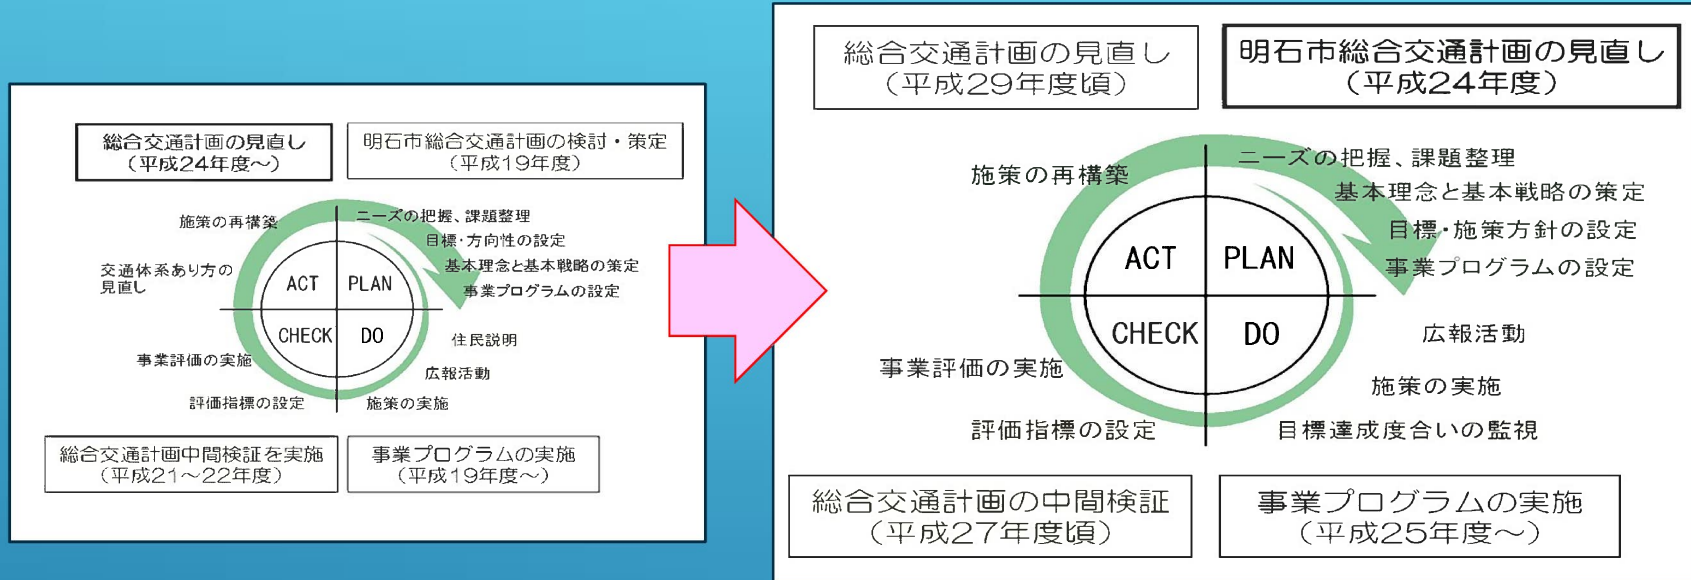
総合交通計画の見直し
（平成24年度～）

明石市総合交通計画の検討・策定
（平成19年度）

施策の再構築

ニーズの把握、課題整理

目標・方向性の設定

基本理念と基本戦略の策定

事業プログラムの設定

交通体系あり方の見直し

ACT

PLAN

CHECK

DO

住民説明

事業評価の実施

広報活動

評価指標の設定

施策の実施

総合交通計画中間検証を実施
（平成21～22年度）

事業プログラムの実施
（平成19年度～）

総合交通計画の見直し
（平成29年度頃）

明石市総合交通計画の見直し
（平成24年度）

施策の再構築

ニーズの把握、課題整理

基本理念と基本戦略の策定

目標・施策方針の設定

事業プログラムの設定

ACT

PLAN

CHECK

DO

広報活動

事業評価の実施

施策の実施

評価指標の設定

目標達成度合いの監視

総合交通計画の中間検証
（平成27年度頃）

事業プログラムの実施
（平成25年度～）